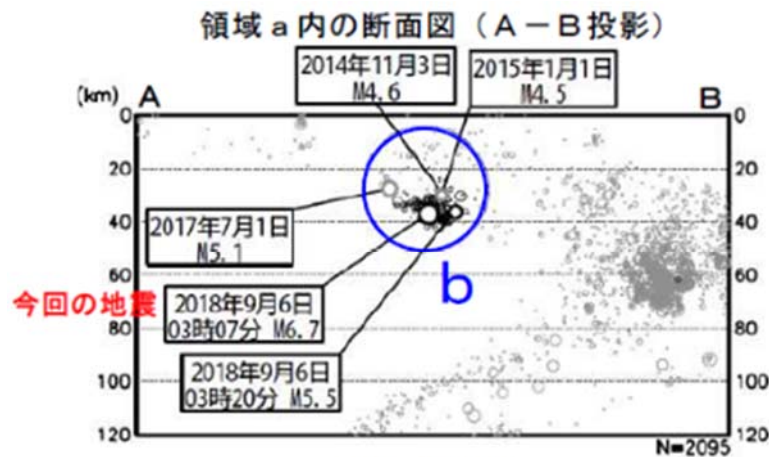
領域ａ内の断面図（Ａ－Ｂ投影）

(km) A

B

2014年11月3日
M4.6

2015年1月1日
M4.5

2017年7月1日
M5.1

今回の地震

2018年9月6日
03時07分 M6.7

2018年9月6日
03時20分 M5.5

b

0
20
40
60
80
100
120

0
20
40
60
80
100
120

N=2095